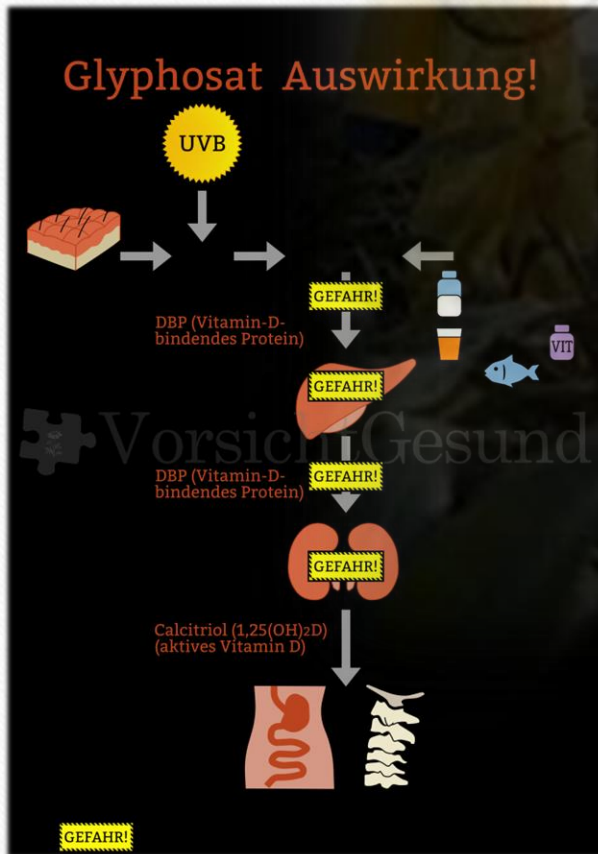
Glyphosat Auswirkung!

UVB

GEFAHR!

DBP (Vitamin-D-bindendes Protein)

VIT

GEFAHR!

VorsichtGesund

DBP (Vitamin-D-bindendes Protein)

GEFAHR!

GEFAHR!

Calcitriol (1,25(OH)2D) (aktives Vitamin D)

GEFAHR!